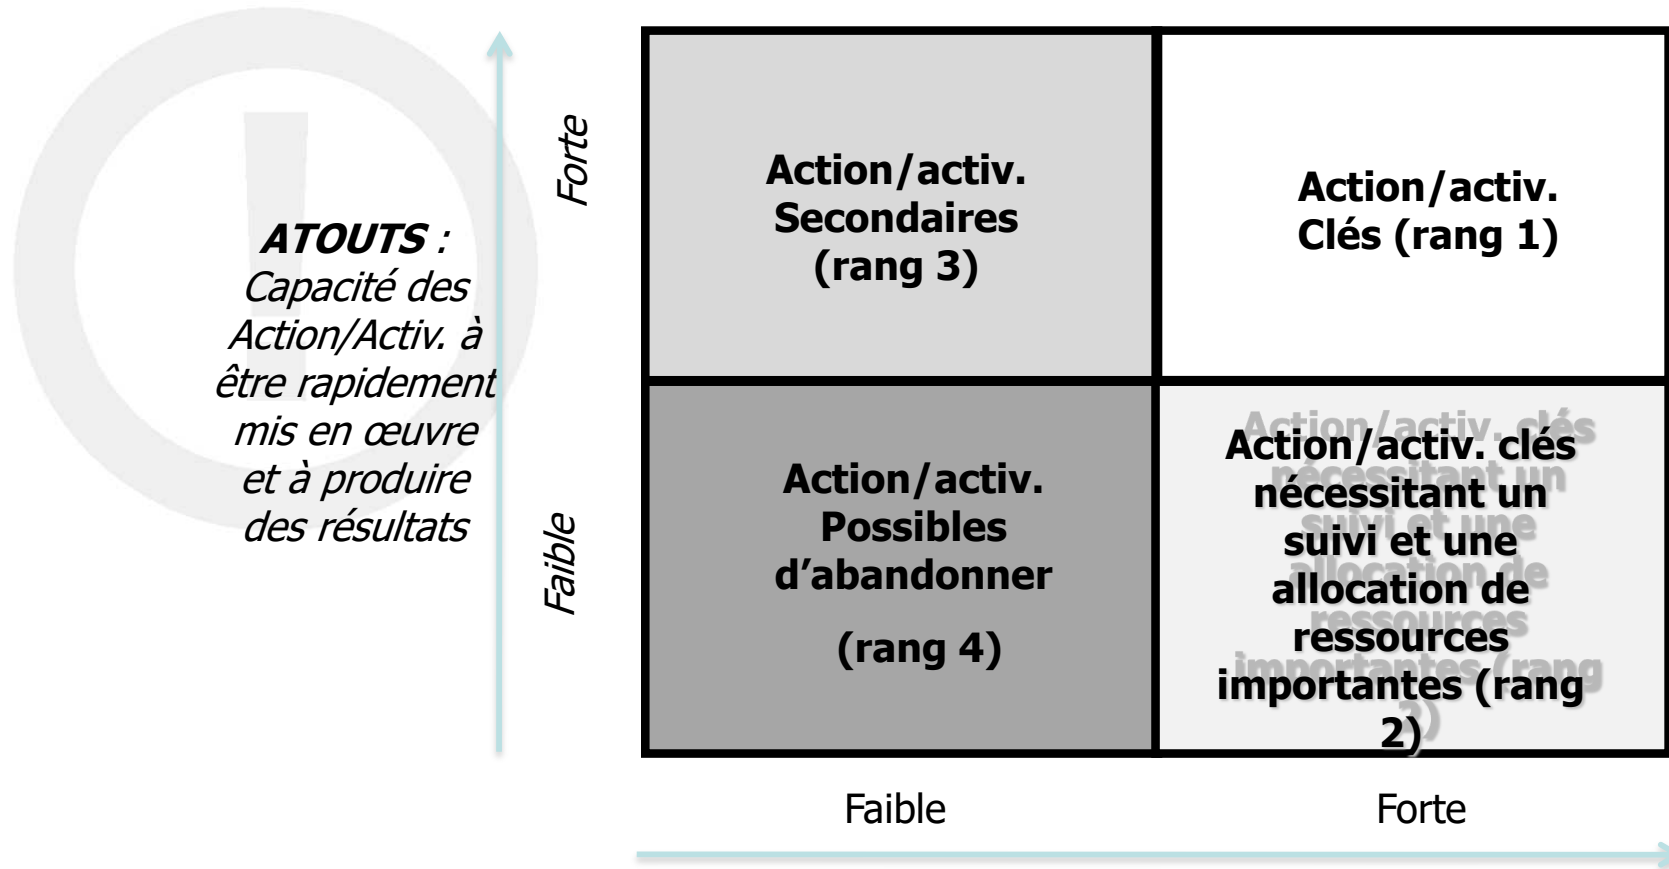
ATOUTS : Capacité des Action/Activ. à être rapidement mis en œuvre et à produire des résultats

Forte

Faible

| Action/activ. Secondaires (rang 3) | Action/activ. Clés (rang 1) |
|---|---|
| Action/activ. Possibles d'abandonner (rang 4) | Action/activ. clés nécessitant un suivi et une allocation de ressources importantes (rang 2) |

Faible

Forte